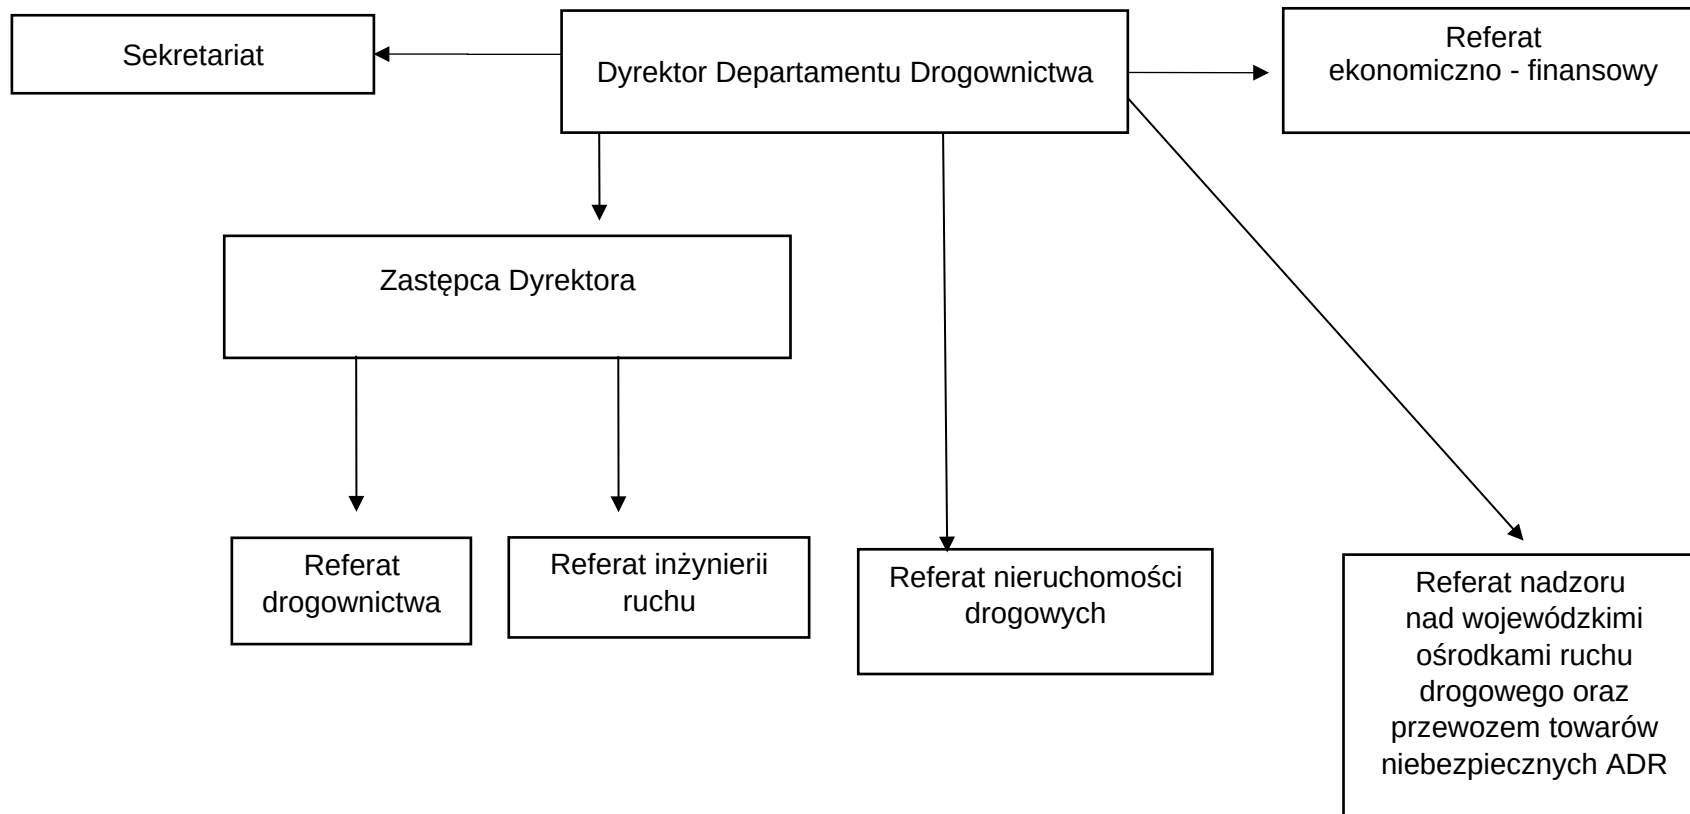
Sekretariat

Dyrektor Departamentu Drogownictwa

Referat ekonomiczno - finansowy

Zastępca Dyrektora

Referat drogownictwa

Referat inżynierii ruchu

Referat nieruchomości drogowych

Referat nadzoru nad wojewódzkimi ośrodkami ruchu drogowego oraz przewozem towarów niebezpiecznych ADR